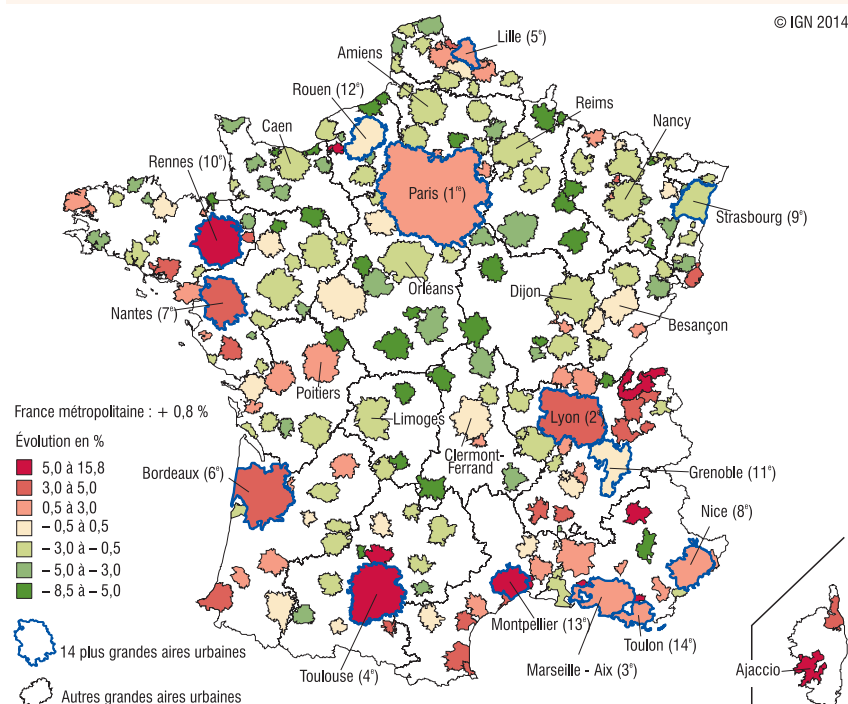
© IGN 2014

Lille (5$^e$)

Amiens

Rouen (12$^e$)

Reims

Caen

Nancy

Rennes (10$^e$)

Paris (1$^{re}$)

Strasbourg (9$^e$)

Orléans

Dijon

Nantes (7$^e$)

Besançon

Poitiers

France métropolitaine : + 0,8 %

Limoges

Lyon (2$^e$)

Évolution en %

5,0 à 15,8

3,0 à 5,0

0,5 à 3,0

– 0,5 à 0,5

– 3,0 à – 0,5

– 5,0 à – 3,0

– 8,5 à – 5,0

Clermont-Ferrand

Grenoble (11$^e$)

Bordeaux (6$^e$)

Nice (8$^e$)

14 plus grandes aires urbaines

Montpellier (13$^e$)

Toulon (14$^e$)

Toulouse (4$^e$)

Marseille - Aix (3$^e$)

Ajaccio

Autres grandes aires urbaines